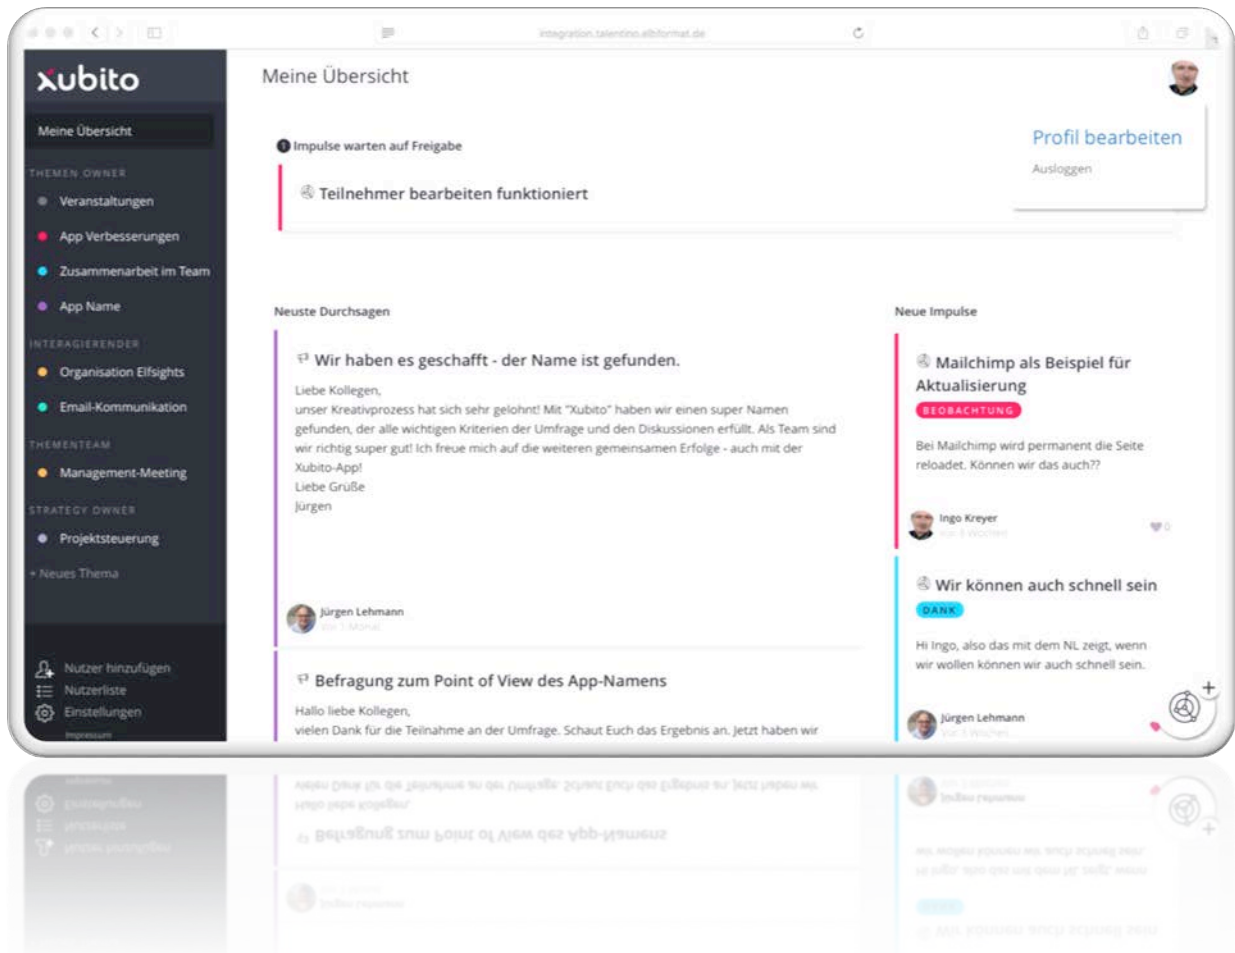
integration.talentino.albiformat.de

xubito

Meine Übersicht

THEMEN OWNER

Veranstaltungen

App Verbesserungen

Zusammenarbeit im Team

App Name

INTERAGIERENDER

Organisation Elfsights

Email-Kommunikation

THEMENTEAM

Management-Meeting

STRATEGY OWNER

Projektsteuerung

+ Neues Thema

Nutzer hinzufügen

Nutzerliste

Einstellungen

Impressum

Meine Übersicht

Profil bearbeiten

Ausloggen

Impulse warten auf Freigabe

Teilnehmer bearbeiten funktioniert

Neuste Durchsagen

Wir haben es geschafft - der Name ist gefunden.

Liebe Kollegen,
unser Kreativprozess hat sich sehr gelohnt! Mit "Xubito" haben wir einen super Namen gefunden, der alle wichtigen Kriterien der Umfrage und den Diskussionen erfüllt. Als Team sind wir richtig super gut! Ich freue mich auf die weiteren gemeinsamen Erfolge - auch mit der Xubito-App!
Liebe Grüße
Jürgen

Jürgen Lehmann
vor 1 Monat

Befragung zum Point of View des App-Namens

Hallo liebe Kollegen,
vielen Dank für die Teilnahme an der Umfrage. Schaut Euch das Ergebnis an. Jetzt haben wir

Neue Impulse

Mailchimp als Beispiel für Aktualisierung

BEOBACHTUNG

Bei Mailchimp wird permanent die Seite reloadet. Können wir das auch??

Ingo Kreyer
vor 3 Wochen

0

Wir können auch schnell sein

DANK

Hi Ingo, also das mit dem NL zeigt, wenn wir wollen können wir auch schnell sein.

Jürgen Lehmann
vor 3 Wochen